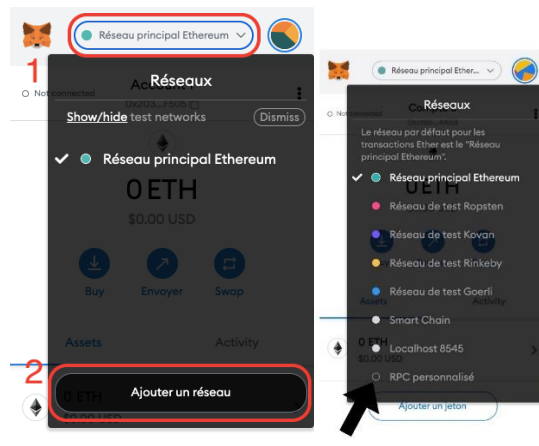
Réseau principal Ethereum

1

Not connected

Account 1

0x203...F505

Réseaux

Show/hide test networks

Dismiss

Réseau principal Ethereum

0 ETH

$0.00 USD

Buy

Envoyer

Swap

Assets

Activity

2

0 ETH

$0.00 USD

Ajouter un réseau

Réseau principal Ether...

Réseaux

Le réseau par défaut pour les transactions Ether est le "Réseau principal Ethereum".

Réseau principal Ethereum

Réseau de test Ropsten

Réseau de test Kovan

Réseau de test Rinkeby

Réseau de test Goerli

Smart Chain

Localhost 8545

RPC personnalisé

0 ETH

$0.00 USD

Assets

Activity

Ajouter un jeton